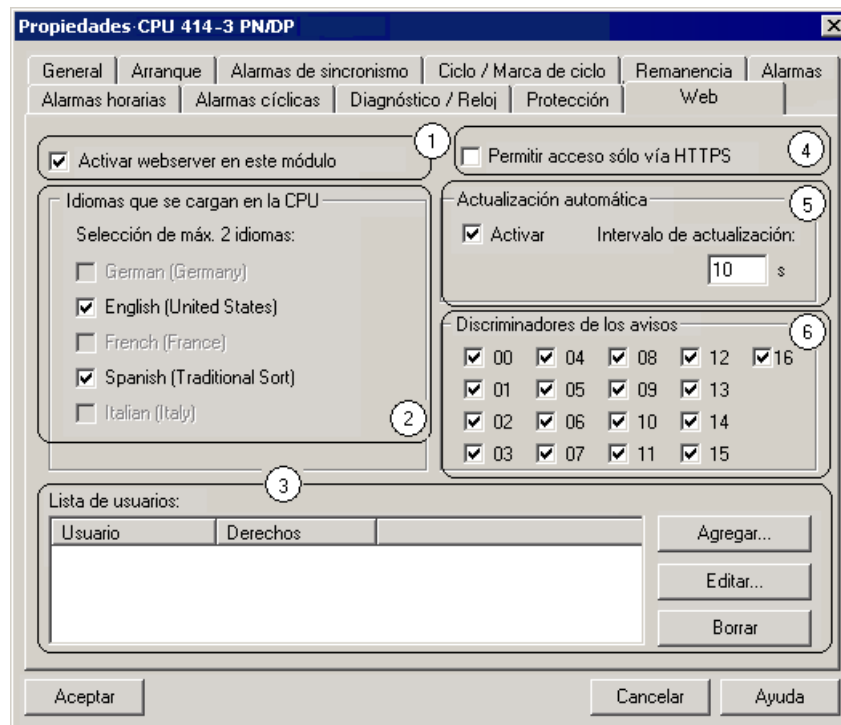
Propiedades·CPU 414-3 PN/DP

General | Arranque | Alarmas de sincronismo | Ciclo / Marca de ciclo | Remanencia | Alarmas
Alarmas horarias | Alarmas cíclicas | Diagnóstico / Reloj | Protección | Web

1
Activar webserver en este módulo

4
Permitir acceso sólo vía HTTPS

Idiomas que se cargan en la CPU
Selección de máx. 2 idiomas:
German (Germany)
English (United States)
French (France)
Spanish (Traditional Sort)
Italian (Italy)
2

Actualización automática
5
Activar
Intervalo de actualización:
10 s

Discriminadores de los avisos
6
00 04 08 12 16
01 05 09 13
02 06 10 14
03 07 11 15

3
Lista de usuarios:
| Usuario | Derechos | |
|---|---|---|

Agregar...
Editar...
Borrar

Aceptar
Cancelar
Ayuda